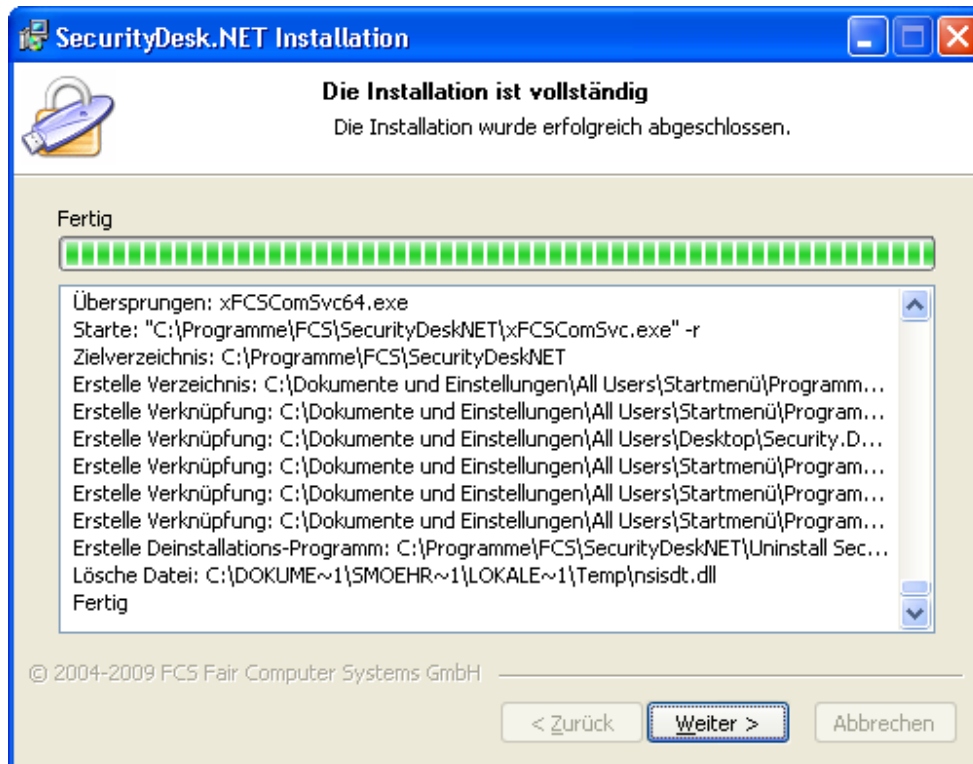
SecurityDesk.NET Installation

Die Installation ist vollständig

Die Installation wurde erfolgreich abgeschlossen.

Fertig

Übersprungen: xFCSComSvc64.exe
Starte: "C:\Programme\FCS\SecurityDeskNET\xFCSComSvc.exe" -r
Zielverzeichnis: C:\Programme\FCS\SecurityDeskNET
Erstelle Verzeichnis: C:\Dokumente und Einstellungen\All Users\Startmenü\Programm...
Erstelle Verknüpfung: C:\Dokumente und Einstellungen\All Users\Startmenü\Program...
Erstelle Verknüpfung: C:\Dokumente und Einstellungen\All Users\Desktop\Security.D...
Erstelle Verknüpfung: C:\Dokumente und Einstellungen\All Users\Startmenü\Program...
Erstelle Verknüpfung: C:\Dokumente und Einstellungen\All Users\Startmenü\Program...
Erstelle Verknüpfung: C:\Dokumente und Einstellungen\All Users\Startmenü\Program...
Erstelle Deinstallations-Programm: C:\Programme\FCS\SecurityDeskNET\Uninstall Sec...
Lösche Datei: C:\DOKUME~1\SMOEHR~1\LOKALE~1\Temp\nsisdt.dll
Fertig

© 2004-2009 FCS Fair Computer Systems GmbH

< Zurück Weiter > Abbrechen